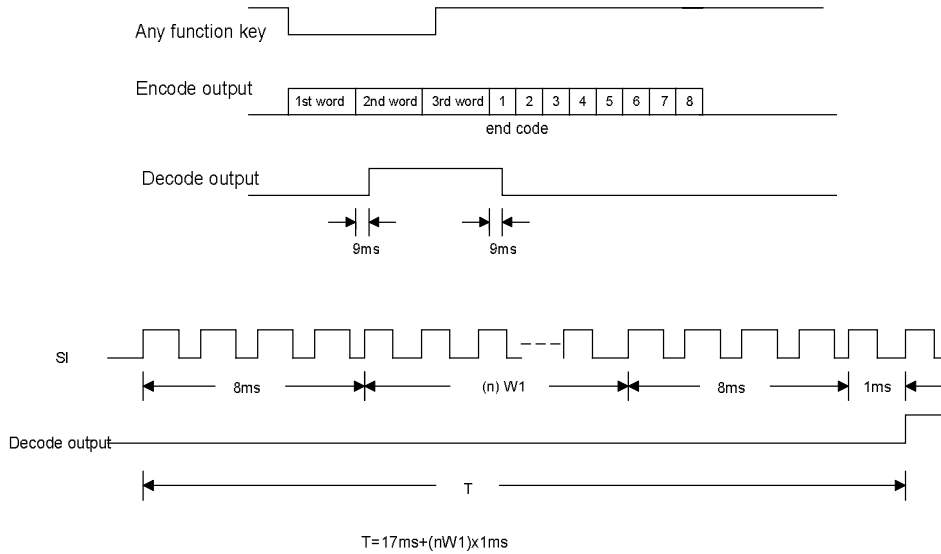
Any function key

Encode output

| 1st word | 2nd word | 3rd word | 1 | 2 | 3 | 4 | 5 | 6 | 7 | 8 |
|---|---|---|---|---|---|---|---|---|---|---|

end code

Decode output

9ms

9ms

SI

8ms

(n) W1

8ms

1ms

Decode output

T

T=17ms+(nW1)x1ms